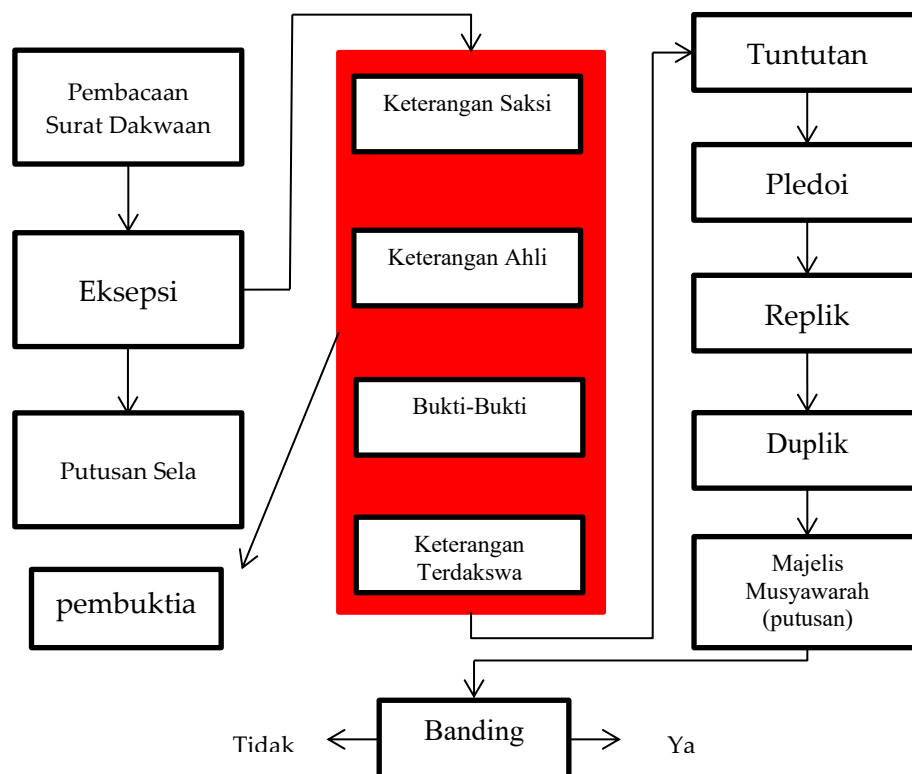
Pembacaan Surat Dakwaan

Eksepsi

Putusan Sela

pembuktia

Keterangan Saksi

Keterangan Ahli

Bukti-Bukti

Keterangan Terdakswa

Tuntutan

Pledoi

Replik

Duplik

Majelis Musyawarah (putusan)

Tidak

Banding

Ya